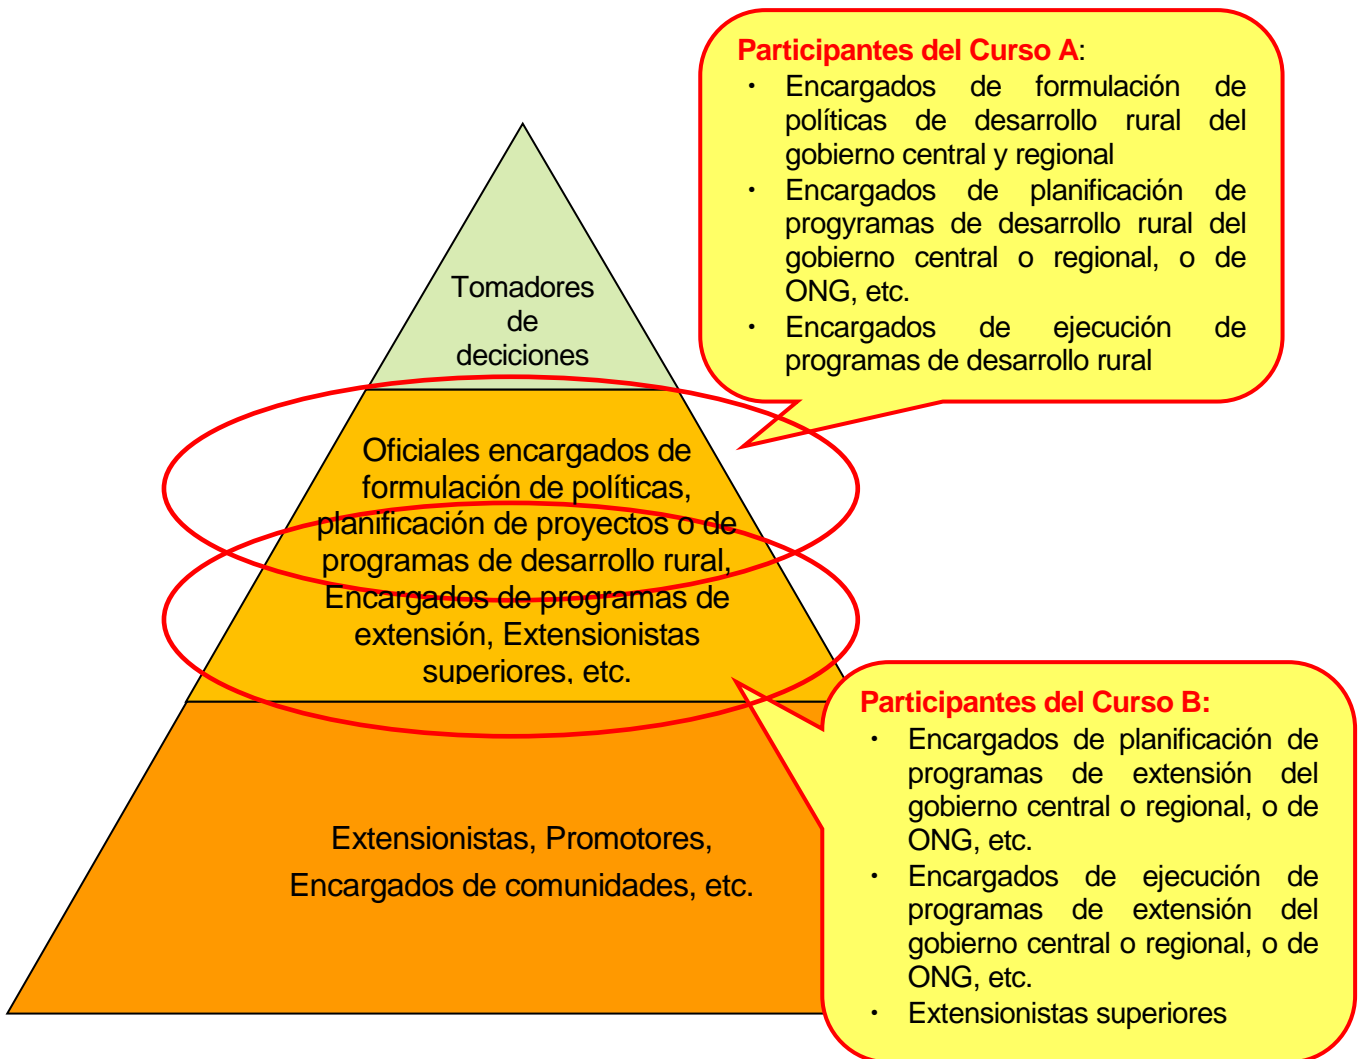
Tomadores de deciciones

Oficiales encargados de formulación de políticas, planificación de proyectos o de programas de desarrollo rural, Encargados de programas de extensión, Extensionistas superiores, etc.

Extensionistas, Promotores, Encargados de comunidades, etc.

Participantes del Curso A:
・ Encargados de formulación de políticas de desarrollo rural del gobierno central y regional
・ Encargados de planificación de progyramas de desarrollo rural del gobierno central o regional, o de ONG, etc.
・ Encargados de ejecución de programas de desarrollo rural

Participantes del Curso B:
・ Encargados de planificación de programas de extensión del gobierno central o regional, o de ONG, etc.
・ Encargados de ejecución de programas de extensión del gobierno central o regional, o de ONG, etc.
・ Extensionistas superiores